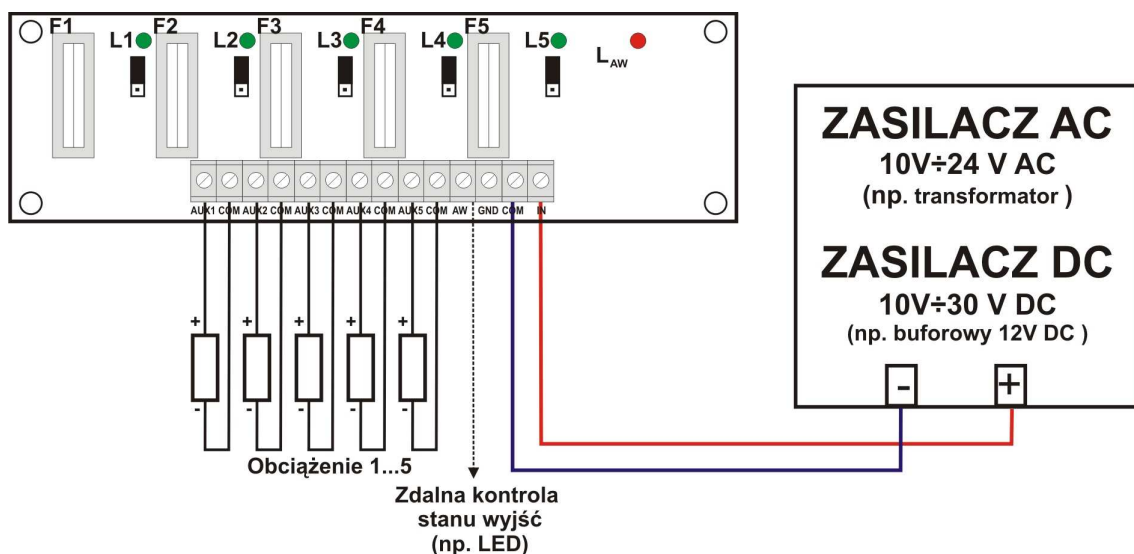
F1 L1 F2 L2 F3 L3 F4 L4 F5 L5 $L_{AW}$

AUX1 COM AUX2 COM AUX3 COM AUX4 COM AUX5 COM AW GND COM IN

+ + + + +

- - - - -

Obciążenie 1...5

Zdalna kontrola stanu wyjść (np. LED)

ZASILACZ AC
10V÷24 V AC
(np. transformator )

ZASILACZ DC
10V÷30 V DC
(np. buforowy 12V DC )

- +